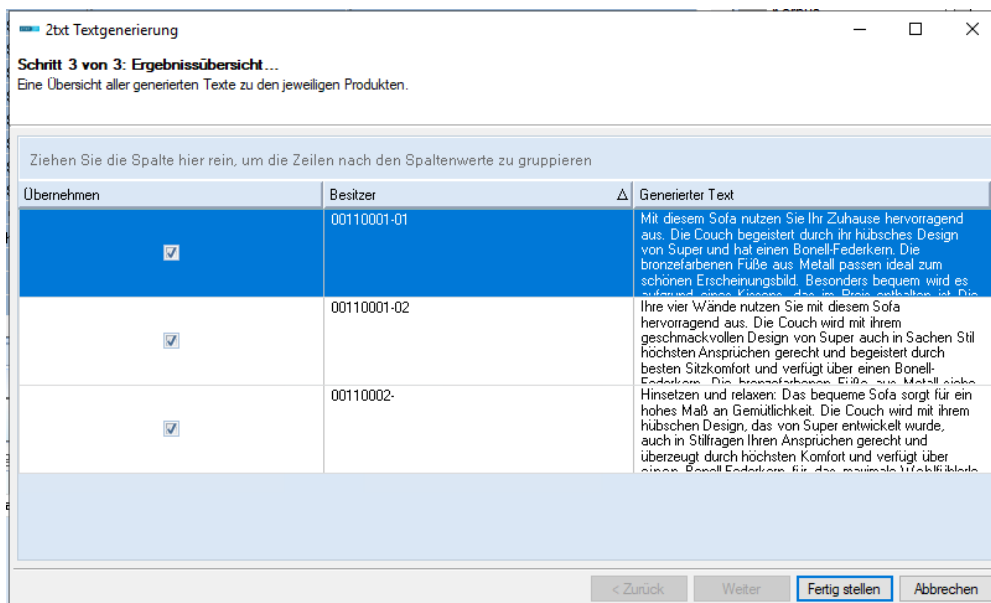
2txt Textgenerierung

**Schritt 3 von 3: Ergebnissübersicht...**
Eine Übersicht aller generierten Texte zu den jeweiligen Produkten.

Ziehen Sie die Spalte hier rein, um die Zeilen nach den Spaltenwerte zu gruppieren

| Übernehmen | Besitzer | Generierter Text |
|---|---|---|
| ☑ | 00110001-01 | Mit diesem Sofa nutzen Sie Ihr Zuhause hervorragend aus. Die Couch begeistert durch ihr hübsches Design von Super und hat einen Bonell-Federkern. Die bronzefarbenen Füße aus Metall passen ideal zum schönen Erscheinungsbild. Besonders bequem wird es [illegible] |
| ☑ | 00110001-02 | Ihre vier Wände nutzen Sie mit diesem Sofa hervorragend aus. Die Couch wird mit ihrem geschmackvollen Design von Super auch in Sachen Stil höchsten Ansprüchen gerecht und begeistert durch besten Sitzkomfort und verfügt über einen Bonell-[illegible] |
| ☑ | 00110002- | Hinsetzen und relaxen: Das bequeme Sofa sorgt für ein hohes Maß an Gemütlichkeit. Die Couch wird mit ihrem hübschen Design, das von Super entwickelt wurde, auch in Stilfragen Ihren Ansprüchen gerecht und überzeugt durch höchsten Komfort und verfügt über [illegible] |

< Zurück | Weiter | Fertig stellen | Abbrechen